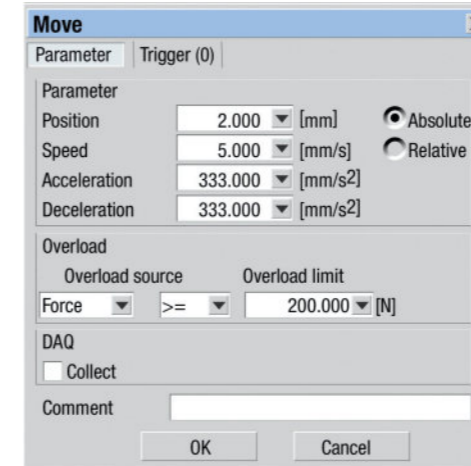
Move

Parameter | Trigger (0)

Parameter
Position 2.000 [mm] Absolute
Speed 5.000 [mm/s] Relative
Acceleration 333.000 [mm/s2]
Deceleration 333.000 [mm/s2]

Overload
Overload source Overload limit
Force >= 200.000 [N]

DAQ
Collect

Comment

OK Cancel